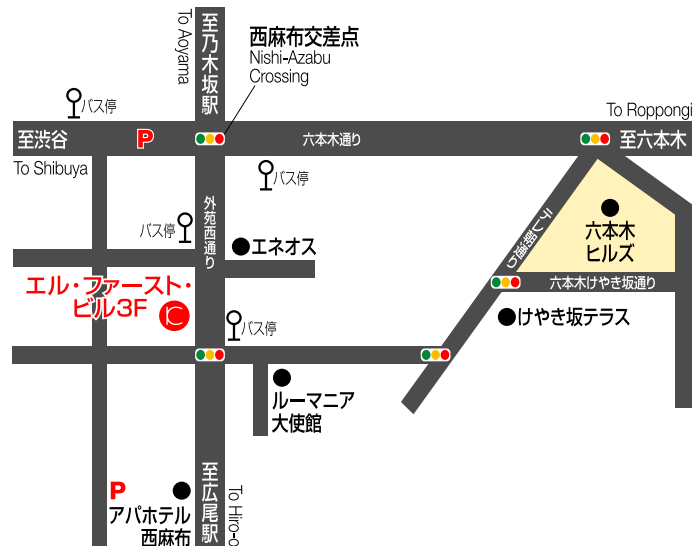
To Aoyama
至乃木坂駅
西麻布交差点
Nishi-Azabu
Crossing
バス停
To Roppongi
至渋谷
P
六本木通り
至六本木
To Shibuya
バス停
外苑西通り
テレ朝通り
六本木
ヒルズ
バス停
エネオス
六本木けやき坂通り
エル・ファースト・
ビル3F
C
バス停
けやき坂テラス
ルーマニア
大使館
至広尾駅
To Hiro-o
P
アパホテル
西麻布